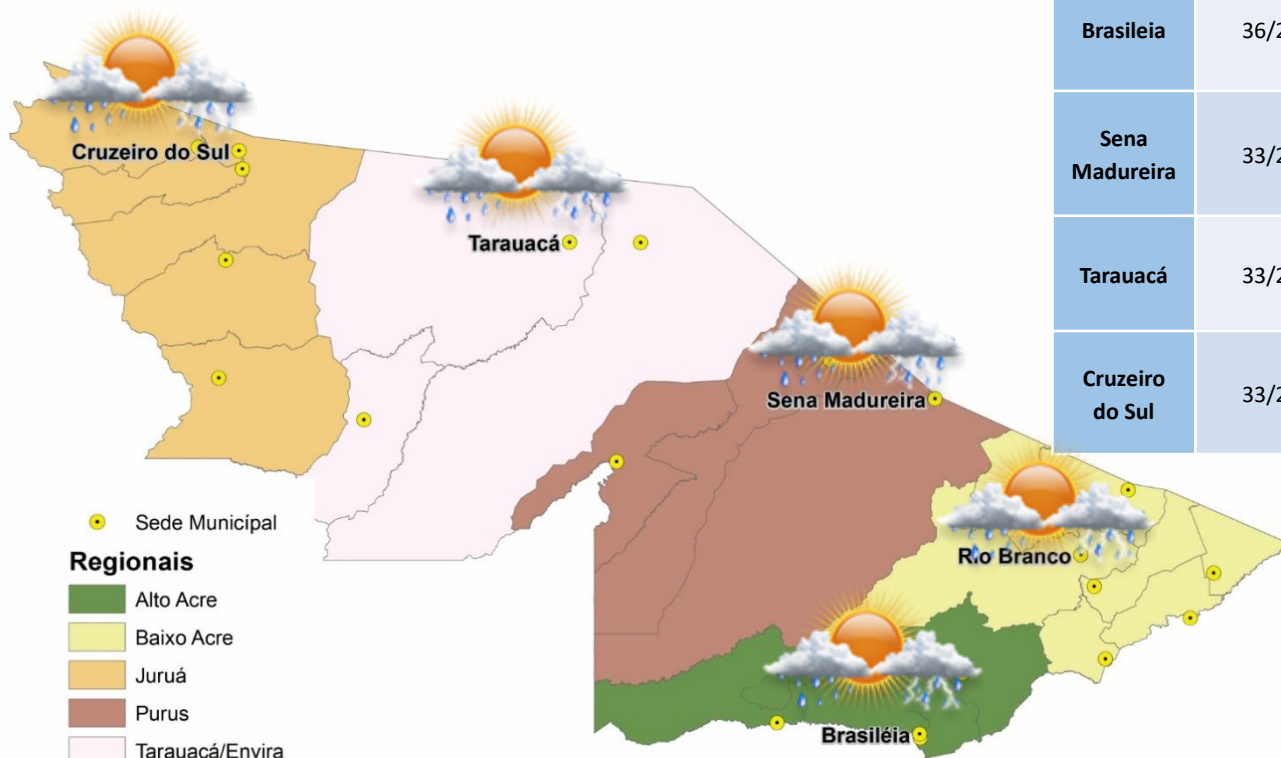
Cruzeiro do Sul

Tarauacá

Sena Madureira

Rio Branco

Brasiléia

Sede Municipal

Regionais

Alto Acre

Baixo Acre

Juruá

Purus

Tarauacá/Envira

| Brasileia | 36/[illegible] |
|---|---|
| Sena Madureira | 33/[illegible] |
| Tarauacá | 33/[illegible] |
| Cruzeiro do Sul | 33/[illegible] |